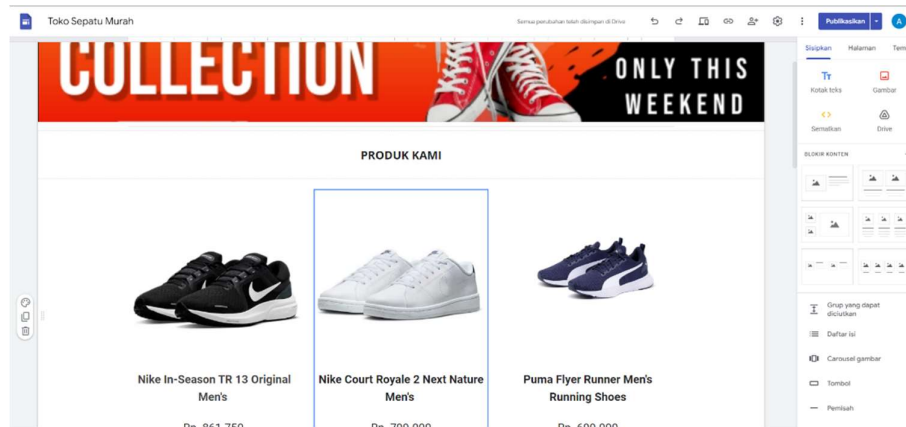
Toko Sepatu Murah

Semua perubahan telah disimpan di Drive

Publikasikan

A

Sisipkan Halaman Tem

Kotak teks

Gambar

Sematkan

Drive

BLOKIR KONTEN

Grup yang dapat diciutkan

Daftar isi

Carousel gambar

Tombol

Pemisah

COLLECTION

ONLY THIS WEEKEND

PRODUK KAMI

Nike In-Season TR 13 Original Men's

Rp. 861.750

Nike Court Royale 2 Next Nature Men's

Rp. 799.000

Puma Flyer Runner Men's Running Shoes

Rp. 699.000